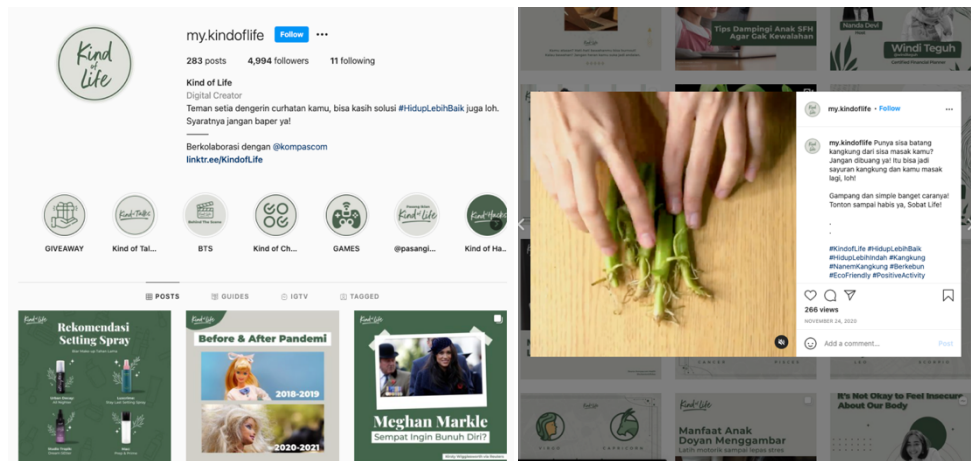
Kind of Life

my.kindoflife Follow ···

283 posts 4,994 followers 11 following

Kind of Life
Digital Creator
Teman setia dengerin curhatan kamu, bisa kasih solusi #HidupLebihBaik juga loh. Syaratnya jangan baper ya!

Berkolaborasi dengan @kompascom
linktr.ee/KindofLife

GIVEAWAY Kind of Tal... BTS Kind of Ch... GAMES @pasangi... Kind of Ha...

POSTS GUIDES IGTV TAGGED

Kind of Life
Rekomendasi Setting Spray

Kind of Life
Before & After Pandemi
2018-2019
2020-2021

Kind of Life
Meghan Markle
Sempat Ingin Bunuh Diri?

Tips Dampingi Anak SFH Agar Gak Kewalahan

Windi Teguh

my.kindoflife • Follow ···

my.kindoflife Punya sisa batang kangkung dari sisa masak kamu? Jangan dibuang ya! Itu bisa jadi sayuran kangkung dan kamu masak lagi, loh!

Gampang dan simple banget caranya! Tonton sampai habis ya, Sobat Life!

.
.

#KindofLife #HidupLebihBaik #HidupLebihIndah #Kangkung #NanemKangkung #Berkebun #EcoFriendly #PositiveActivity

266 views
NOVEMBER 24, 2020

Add a comment... Post

Kind of Life
Manfaat Anak Doyan Menggambar

It's Not Okay to Feel Insecure About Our Body